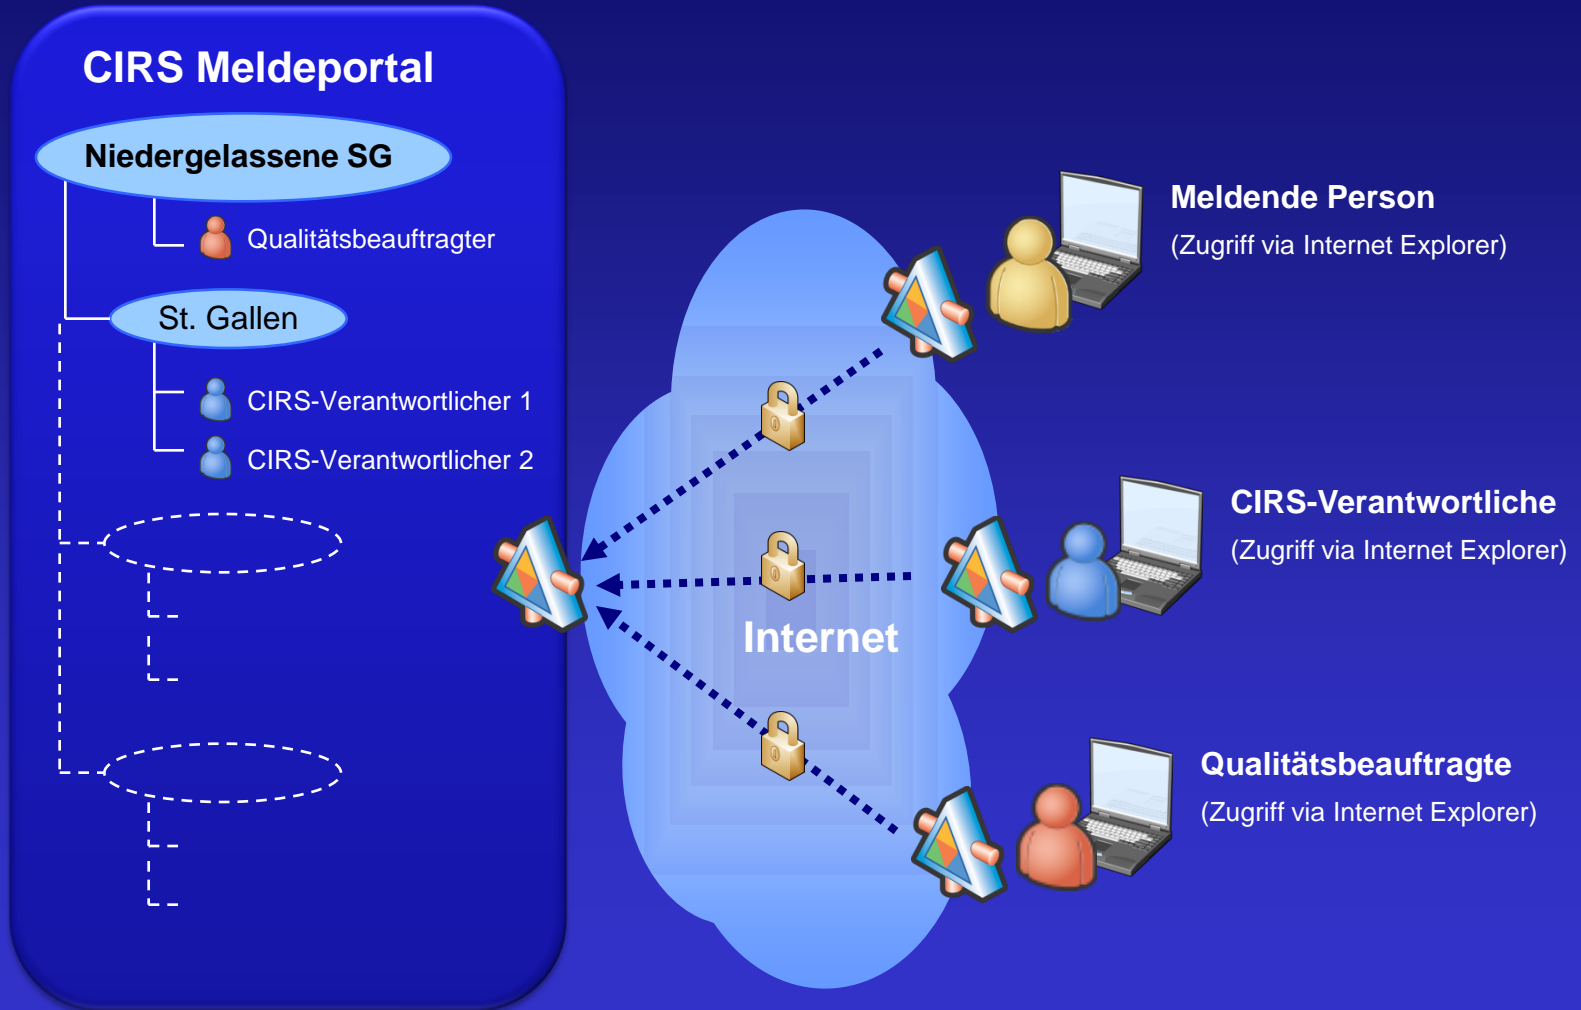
CIRS Meldeportal

Niedergelassene SG

Qualitätsbeauftragter

St. Gallen

CIRS-Verantwortlicher 1

CIRS-Verantwortlicher 2

Internet

Meldende Person
(Zugriff via Internet Explorer)

CIRS-Verantwortliche
(Zugriff via Internet Explorer)

Qualitätsbeauftragte
(Zugriff via Internet Explorer)